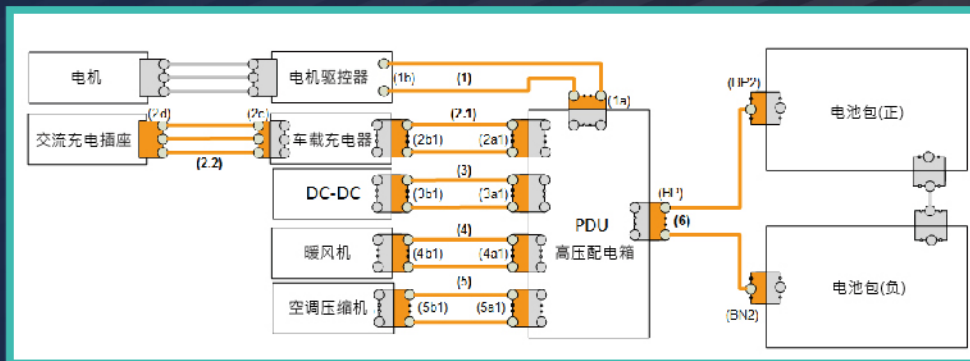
电机

电机驱控器

(1b)

(1)

(1a)

(HP2)

电池包(正)

交流充电插座

(2d)

(2c)

车载充电器

(2.1)

(2b1)

(2a1)

(2.2)

DC-DC

(3)

(3b1)

(3a1)

PDU

高压配电箱

(H1)

(6)

暖风机

(4)

(4b1)

(4a1)

空调压缩机

(5)

(5b1)

(5a1)

电池包(负)

(BN2)